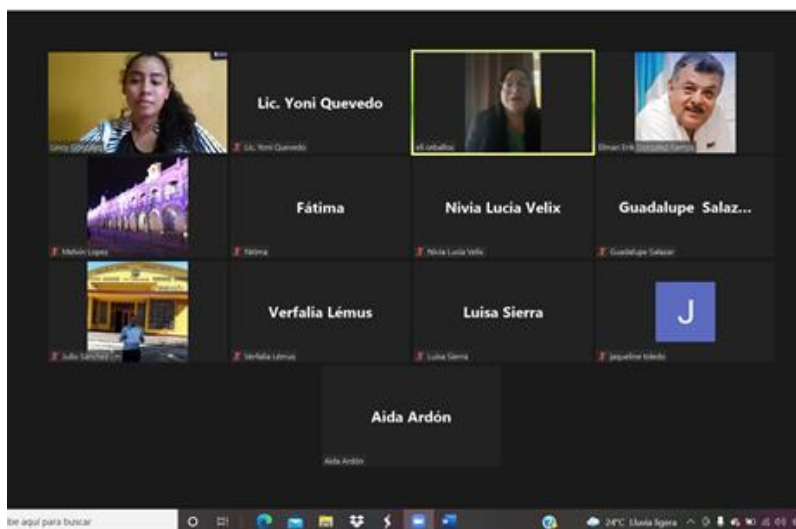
Lincy González

Lic. Yoni Quevedo

Lic. Yoni Quevedo

eli ceballos

Elman Erik González García

Melvin Lopez

Fátima

Fátima

Nivia Lucia Velix

Nivia Lucia Velix

Guadalupe Salaz...

Guadalupe Salazar

Julio Sánchez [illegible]

Verfalia Lémus

Verfalia Lémus

Luisa Sierra

Luisa Sierra

J

Jaqueline toledo

Aida Ardón

Aida Ardón

be aquí para buscar

24°C Lluvia ligera